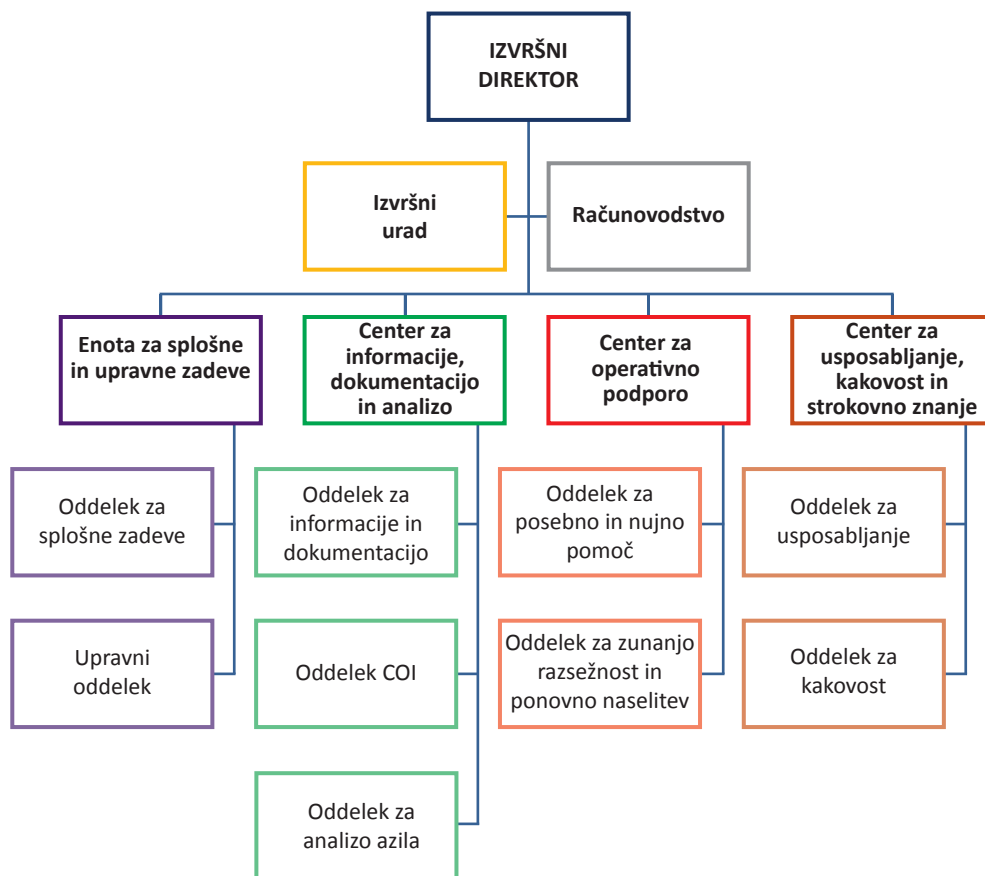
IZVRŠNI DIREKTOR

Izvršni urad

Računovodstvo

Enota za splošne in upravne zadeve

Center za informacije, dokumentacijo in analizo

Center za operativno podporo

Center za usposabljanje, kakovost in strokovno znanje

Oddelek za splošne zadeve

Upravni oddelek

Oddelek za informacije in dokumentacijo

Oddelek COI

Oddelek za analizo azila

Oddelek za posebno in nujno pomoč

Oddelek za zunanjo razsežnost in ponovno naselitev

Oddelek za usposabljanje

Oddelek za kakovost